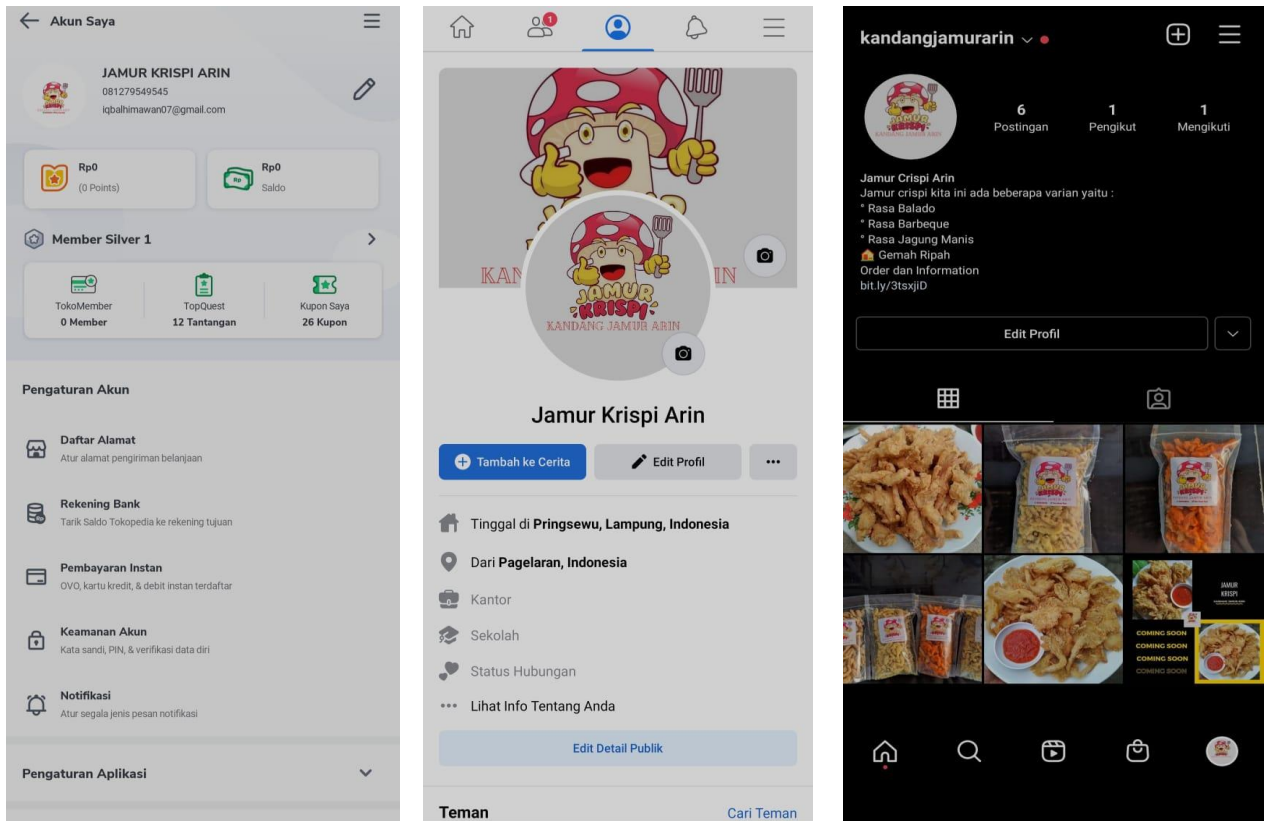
Akun Saya

JAMUR KRISPI ARIN
081279549545
iqbalhimawan07@gmail.com

Rp0
(0 Points)

Rp0
Saldo

Member Silver 1

TokoMember
0 Member

TopQuest
12 Tantangan

Kupon Saya
26 Kupon

Pengaturan Akun

Daftar Alamat
Atur alamat pengiriman belanjaan

Rekening Bank
Tarik Saldo Tokopedia ke rekening tujuan

Pembayaran Instan
OVO, kartu kredit, & debit instan terdaftar

Keamanan Akun
Kata sandi, PIN, & verifikasi data diri

Notifikasi
Atur segala jenis pesan notifikasi

Pengaturan Aplikasi

1

KAN IN

JAMUR KRISPI
KANDANG JAMUR ARIN

Jamur Krispi Arin

Tambah ke Cerita

Edit Profil

...

Tinggal di Pringsewu, Lampung, Indonesia

Dari Pagelaran, Indonesia

Kantor

Sekolah

Status Hubungan

Lihat Info Tentang Anda

Edit Detail Publik

Teman

Cari Teman

kandangjamurarin

JAMUR KRISPI KANDANG JAMUR ARIN

6
Postingan

1
Pengikut

1
Mengikuti

Jamur Crispi Arin
Jamur crispi kita ini ada beberapa varian yaitu :
° Rasa Balado
° Rasa Barbeque
° Rasa Jagung Manis
Gemah Ripah
Order dan Information
bit.ly/3tsxjiD

Edit Profil

JAMUR KRISPI

COMING SOON
COMING SOON
COMING SOON
COMING SOON